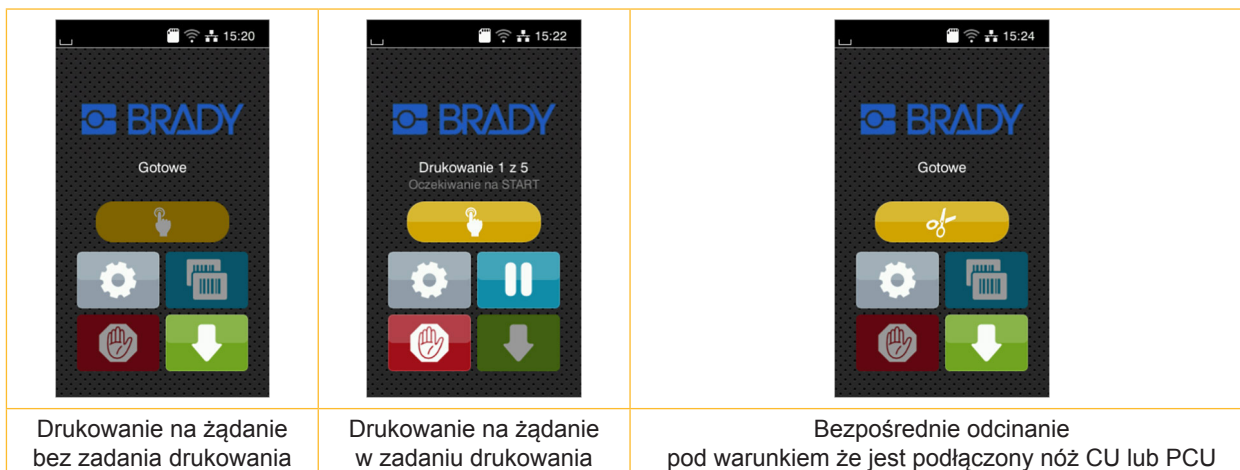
15:20

BRADY

Gotowe

15:22

BRADY

Drukowanie 1 z 5
Oczekiwanie na START

15:24

BRADY

Gotowe

| Drukowanie na żądanie bez zadania drukowania | Drukowanie na żądanie w zadaniu drukowania | Bezpośrednie odcinanie pod warunkiem że jest podłączony nóż CU lub PCU |
|---|---|---|